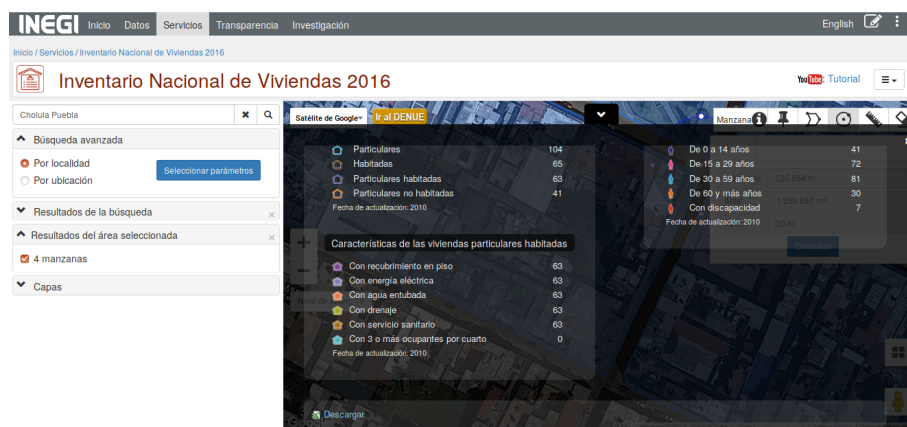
INEGI Inicio Datos Servicios Transparencia Investigación English

Inicio / Servicios / Inventario Nacional de Viviendas 2016

Inventario Nacional de Viviendas 2016

YouTube Tutorial

Cholula Puebla

Búsqueda avanzada

Por localidad

Por ubicación

Seleccionar parámetros

Resultados de la búsqueda

Resultados del área seleccionada

4 manzanas

Capas

Satélite de Google

Ir al DENUE

Manzana

| Particulares | 104 |
|---|---|
| Habitadas | 65 |
| Particulares habitadas | 63 |
| Particulares no habitadas | 41 |

Fecha de actualización: 2010

| De 0 a 14 años | 41 |
|---|---|
| De 15 a 29 años | 72 |
| De 30 a 59 años | 81 |
| De 60 y más años | 30 |
| Con discapacidad | 7 |

Fecha de actualización: 2010

Características de las viviendas particulares habitadas

| Con recubrimiento en piso | 63 |
|---|---|
| Con energía eléctrica | 63 |
| Con agua entubada | 63 |
| Con drenaje | 63 |
| Con servicio sanitario | 63 |
| Con 3 o más ocupantes por cuarto | 0 |

Fecha de actualización: 2010

Descargar